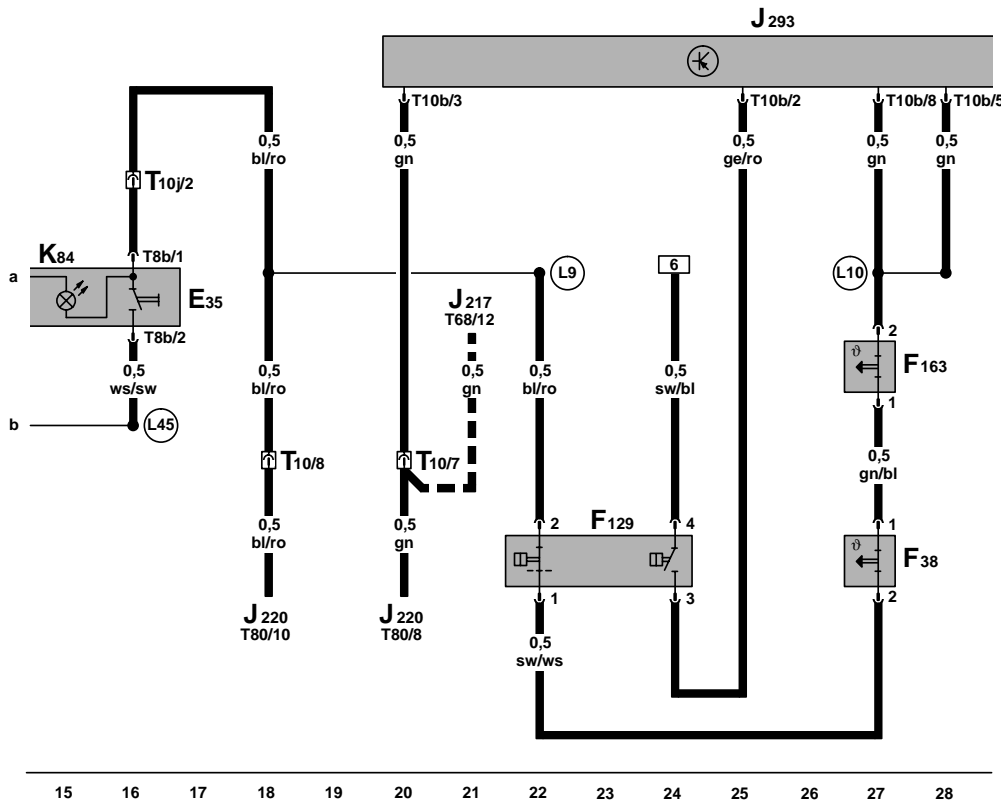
J 293

T10b/3
T10b/2
T10b/8
T10b/5

0,5
bl/ro

0,5
gn

0,5
ge/ro

0,5
gn

0,5
gn

T10j/2

K84
a
T8b/1
E35
T8b/2

L9
6
L10

J 217
T68/12

2
F163
1

0,5
ws/sw

0,5
bl/ro

0,5
gn

0,5
bl/ro

0,5
sw/bl

b
L45

T10/8
T10/7

0,5
gn/bl

0,5
bl/ro

0,5
gn

2
F129
4
1
F38

1
3
2

J 220
T80/10

J 220
T80/8

0,5
sw/ws

15 16 17 18 19 20 21 22 23 24 25 26 27 28